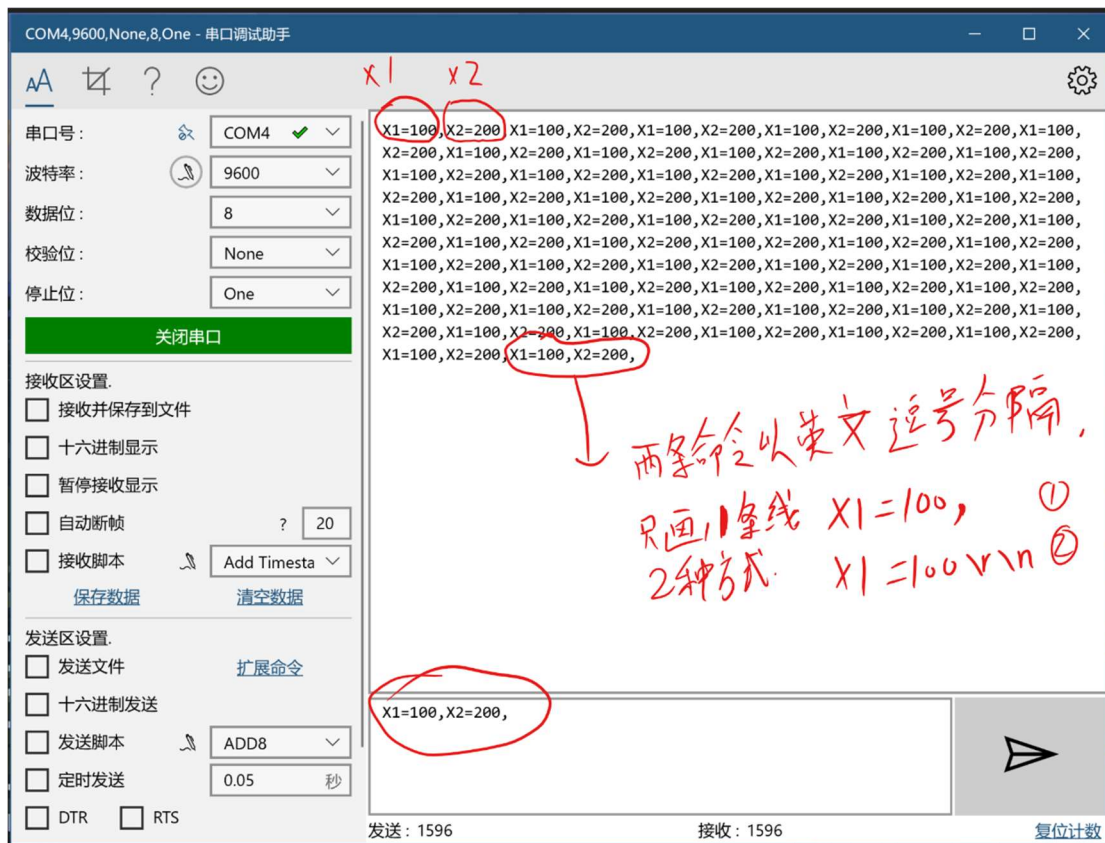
COM4,9600,None,8,One - 串口调试助手

AA ?

串口号 : COM4
波特率 : 9600
数据位 : 8
校验位 : None
停止位 : One
关闭串口

接收区设置.
接收并保存到文件
十六进制显示
暂停接收显示
自动断帧 ? 20
接收脚本 Add Timesta
保存数据 清空数据

发送区设置.
发送文件 扩展命令
十六进制发送
发送脚本 ADD8
定时发送 0.05 秒
DTR RTS

X1 X2

X1=100,X2=200,X1=100,X2=200,X1=100,X2=200,X1=100,X2=200,X1=100,X2=200,X1=100,X2=200,X1=100,X2=200,X1=100,X2=200,X1=100,X2=200,X1=100,X2=200,X1=100,X2=200,X1=100,X2=200,X1=100,X2=200,X1=100,X2=200,X1=100,X2=200,X1=100,X2=200,X1=100,X2=200,X1=100,X2=200,X1=100,X2=200,X1=100,X2=200,X1=100,X2=200,X1=100,X2=200,X1=100,X2=200,X1=100,X2=200,X1=100,X2=200,X1=100,X2=200,X1=100,X2=200,X1=100,X2=200,X1=100,X2=200,X1=100,X2=200,X1=100,X2=200,X1=100,X2=200,X1=100,X2=200,X1=100,X2=200,X1=100,X2=200,X1=100,X2=200,X1=100,X2=200,X1=100,X2=200,X1=100,X2=200,X1=100,X2=200,X1=100,X2=200,X1=100,X2=200,X1=100,X2=200,X1=100,X2=200,X1=100,X2=200,X1=100,X2=200,X1=100,X2=200,X1=100,X2=200,X1=100,X2=200,X1=100,X2=200,X1=100,X2=200,X1=100,X2=200,X1=100,X2=200,X1=100,X2=200,X1=100,X2=200,X1=100,X2=200,X1=100,X2=200,X1=100,X2=200,X1=100,X2=200,

两条命令以英文逗号分隔,
只画1条线 X1=100, ①
2种方式 X1=100\r\n ②

X1=100,X2=200,

发送 : 1596 接收 : 1596 复位计数